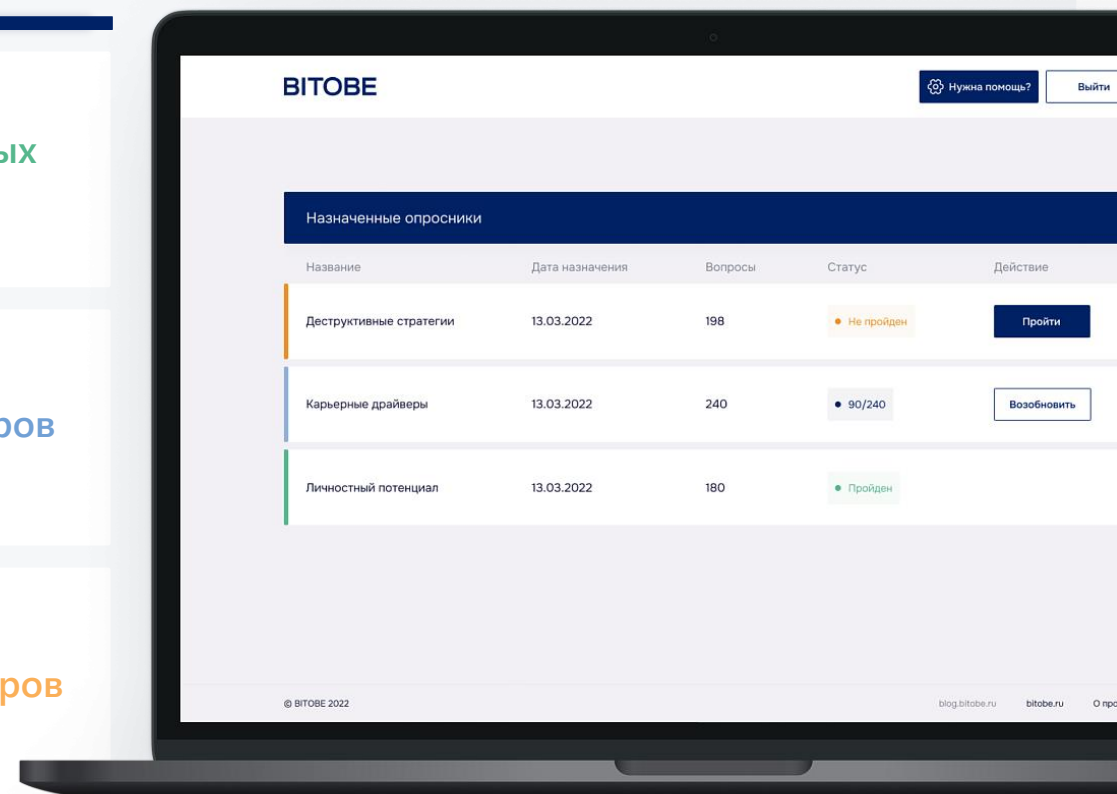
ых

ров

ров

BITOBE

Нужна помощь?

Выйти

Назначенные опросники

| Название | Дата назначения | Вопросы | Статус | Действие |
|---|---|---|---|---|
| Деструктивные стратегии | 13.03.2022 | 198 | Не пройден | Пройти |
| Карьерные драйверы | 13.03.2022 | 240 | 90/240 | Возобновить |
| Личностный потенциал | 13.03.2022 | 180 | Пройден | |

© BITOBE 2022

blog.bitobe.ru

bitobe.ru

О про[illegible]